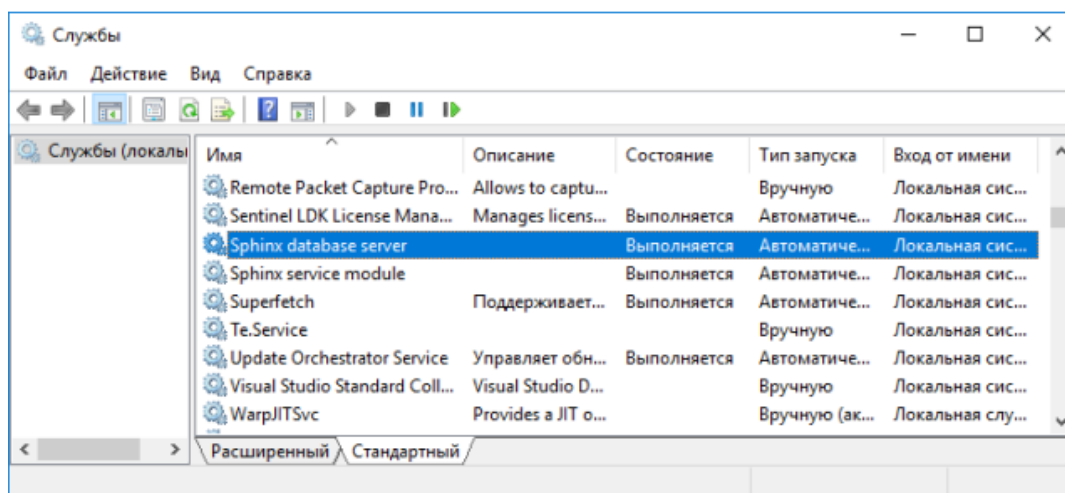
Службы

Файл Действие Вид Справка

Службы (локалы

| Имя | Описание | Состояние | Тип запуска | Вход от имени |
|---|---|---|---|---|
| Remote Packet Capture Pro... | Allows to captu... | | Вручную | Локальная сис... |
| Sentinel LDK License Mana... | Manages licens... | Выполняется | Автоматиче... | Локальная сис... |
| Sphinx database server | | Выполняется | Автоматиче... | Локальная сис... |
| Sphinx service module | | Выполняется | Автоматиче... | Локальная сис... |
| Superfetch | Поддерживает... | Выполняется | Автоматиче... | Локальная сис... |
| Te.Service | | | Вручную | Локальная сис... |
| Update Orchestrator Service | Управляет обн... | Выполняется | Автоматиче... | Локальная сис... |
| Visual Studio Standard Coll... | Visual Studio D... | | Вручную | Локальная сис... |
| WarpJITSvc | Provides a JIT o... | | Вручную (ак... | Локальная слу... |

Расширенный Стандартный